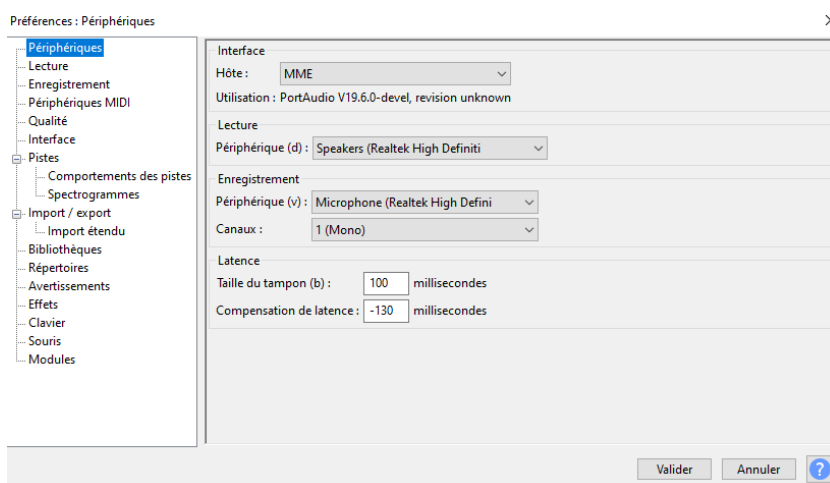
Préférences : Périphériques

Périphériques
Lecture
Enregistrement
Périphériques MIDI
Qualité
Interface
Pistes
Comportements des pistes
Spectrogrammes
Import / export
Import étendu
Bibliothèques
Répertoires
Avertissements
Effets
Clavier
Souris
Modules

Interface
Hôte : MME
Utilisation : PortAudio V19.6.0-devel, revision unknown

Lecture
Périphérique (d) : Speakers (Realtek High Definiti

Enregistrement
Périphérique (v) : Microphone (Realtek High Defini
Canaux : 1 (Mono)

Latence
Taille du tampon (b) : 100 millisecondes
Compensation de latence : -130 millisecondes

Valider
Annuler
?